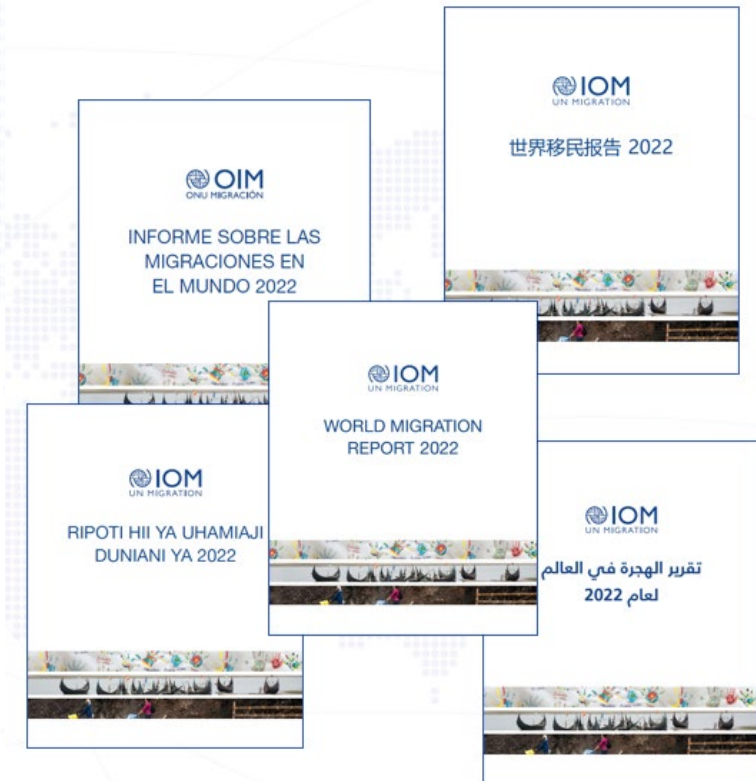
IOM
UN MIGRATION

世界移民报告 2022

OIM
ONU MIGRACIÓN

INFORME SOBRE LAS MIGRACIONES EN EL MUNDO 2022

IOM
UN MIGRATION

WORLD MIGRATION REPORT 2022

IOM
UN MIGRATION

RIPOTI HII YA UHAMIAJI DUNIANI YA 2022

IOM
UN MIGRATION

تقرير الهجرة في العالم لعام 2022